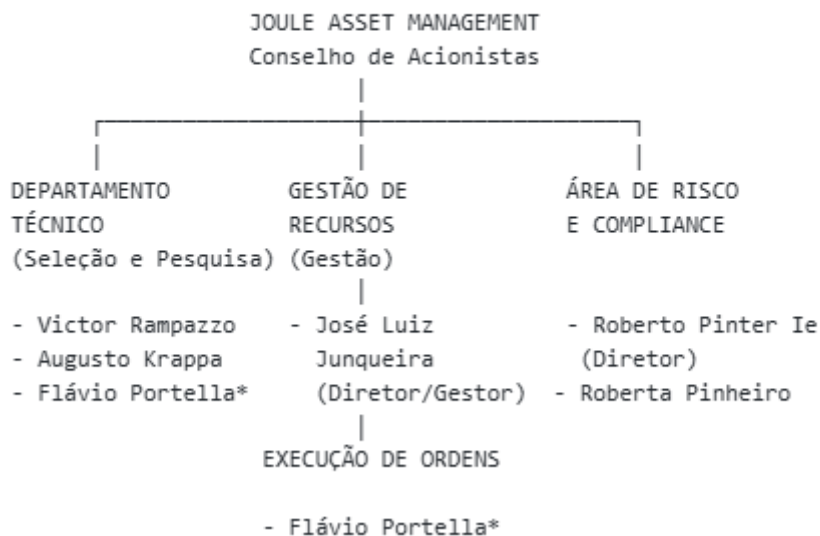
JOULE ASSET MANAGEMENT
Conselho de Acionistas

DEPARTAMENTO TÉCNICO (Seleção e Pesquisa)

GESTÃO DE RECURSOS (Gestão)

ÁREA DE RISCO E COMPLIANCE

- Victor Rampazzo
- Augusto Krappa
- Flávio Portella*

- José Luiz Junqueira (Diretor/Gestor)

- Roberto Pinter Ie (Diretor)
- Roberta Pinheiro

EXECUÇÃO DE ORDENS

- Flávio Portella*